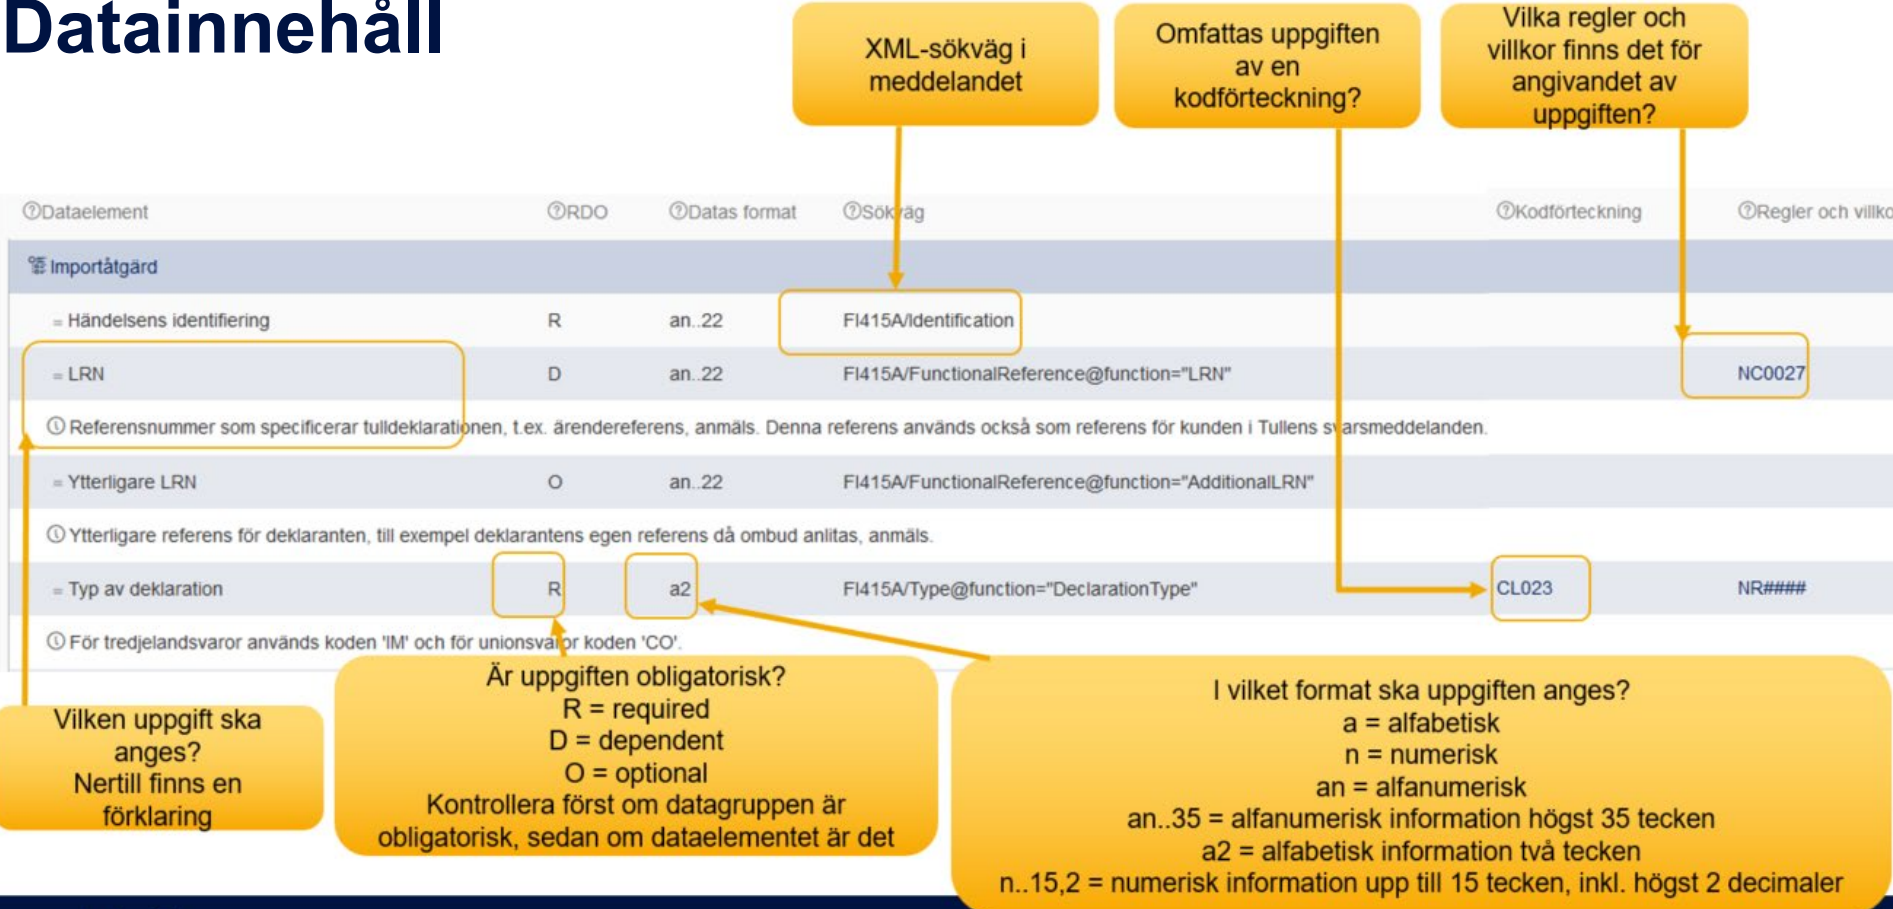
Datainnehåll

XML-sökväg i meddelandet

Omfattas uppgiften av en kodförteckning?

Vilka regler och villkor finns det för angivandet av uppgiften?

| ⓘDataelement | ⓘRDO | ⓘDatas format | ⓘSökväg | ⓘKodförteckning | ⓘRegler och villko |
|---|---|---|---|---|---|
| Importåtgärd | | | | | |
| Händelsens identifiering | R | an..22 | FI415A/Identification | | |
| LRN | D | an..22 | FI415A/FunctionalReference@function="LRN" | | NC0027 |
| ⓘ Referensnummer som specificerar tulldeklarationen, t.ex. ärendereferens, anmäls. Denna referens används också som referens för kunden i Tullens svarsmeddelanden. | | | | | |
| Ytterligare LRN | O | an..22 | FI415A/FunctionalReference@function="AdditionalLRN" | | |
| ⓘ Ytterligare referens för deklaranten, till exempel deklarantens egen referens då ombud anlitas, anmäls. | | | | | |
| Typ av deklaration | R | a2 | FI415A/Type@function="DeclarationType" | CL023 | NR#### |
| ⓘ För tredjelandsvaror används koden 'IM' och för unionsvaror koden 'CO'. | | | | | |

Vilken uppgift ska anges? Nertill finns en förklaring

Är uppgiften obligatorisk?
R = required
D = dependent
O = optional
Kontrollera först om datagruppen är obligatorisk, sedan om dataelementet är det

I vilket format ska uppgiften anges?
a = alfabetisk
n = numerisk
an = alfanumerisk
an..35 = alfanumerisk information högst 35 tecken
a2 = alfabetisk information två tecken
n..15,2 = numerisk information upp till 15 tecken, inkl. högst 2 decimaler